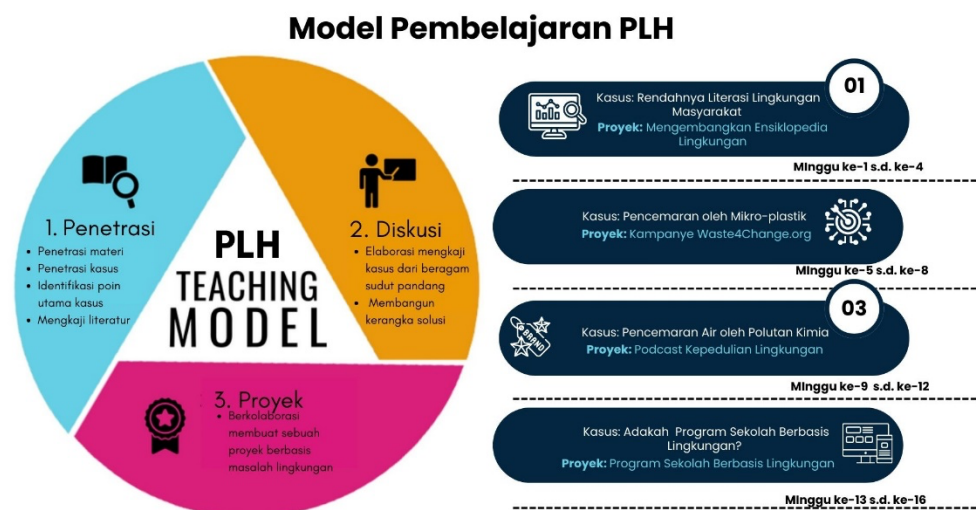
Model Pembelajaran PLH

PLH
TEACHING
MODEL

1. Penetrasi
• Penetrasi materi
• Penetrasi kasus
• Identifikasi poin utama kasus
• Mengkaji literatur

2. Diskusi
• Elaborasi mengkaji kasus dari beragam sudut pandang
• Membangun kerangka solusi

3. Proyek
• Berkolaborasi membuat sebuah proyek berbasis masalah lingkungan

01
Kasus: Rendahnya Literasi Lingkungan Masyarakat
Proyek: Mengembangkan Ensiklopedia Lingkungan
Minggu ke-1 s.d. ke-4

Kasus: Pencemaran oleh Mikro-plastik
Proyek: Kampanye Waste4Change.org
Minggu ke-5 s.d. ke-8

03
Kasus: Pencemaran Air oleh Polutan Kimia
Proyek: Podcast Kepedulian Lingkungan
Minggu ke-9 s.d. ke-12

Kasus: Adakah Program Sekolah Berbasis Lingkungan?
Proyek: Program Sekolah Berbasis Lingkungan
Minggu ke-13 s.d. ke-16